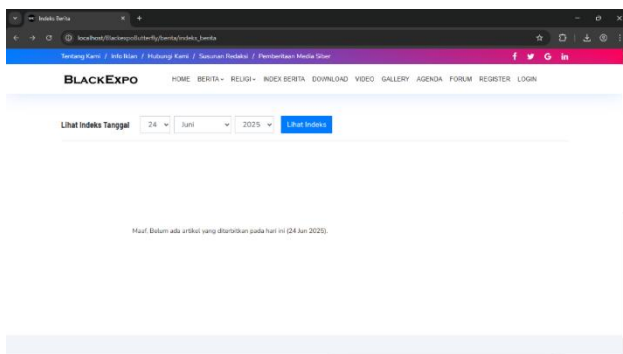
Indeks Berita

localhost/Blackexpobutterfly/berita/indeks_berita

Tentang Kami / Info Iklan / Hubungi Kami / Susunan Redaksi / Pemberitaan Media Siber

f G in

BLACKEXPO

HOME BERITA ▾ RELIGI ▾ INDEX BERITA DOWNLOAD VIDEO GALLERY AGENDA FORUM REGISTER LOGIN

Lihat Indeks Tanggal 24 Juni 2025 Lihat Indeks

Maaf, Belum ada artikel yang diterbitkan pada hari ini (24 Jun 2025).